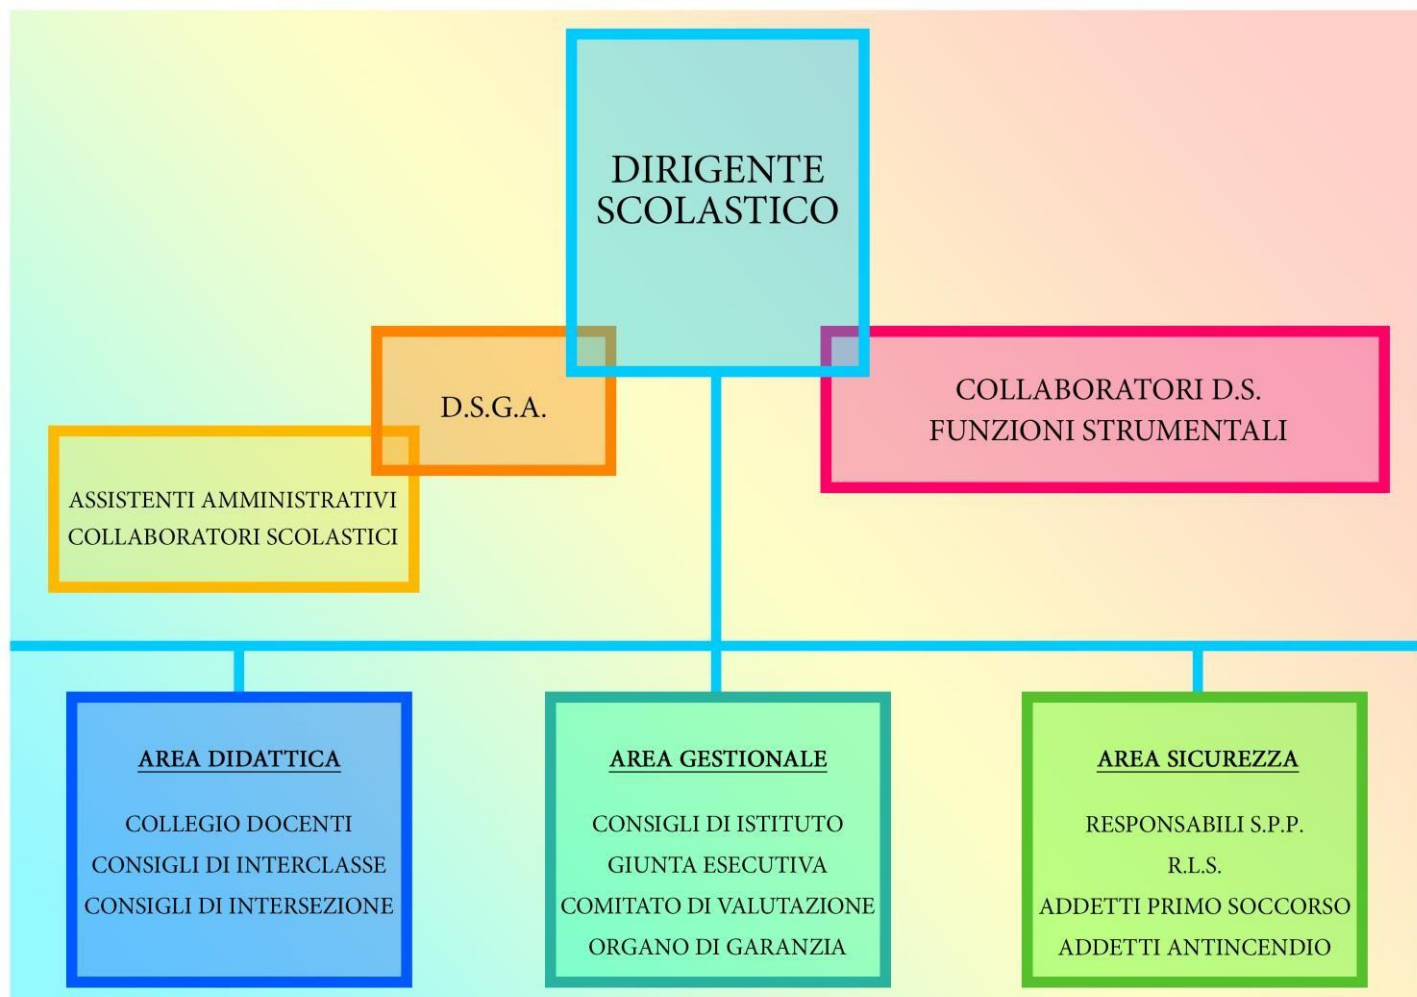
DIRIGENTE SCOLASTICO

D.S.G.A.

COLLABORATORI D.S.
FUNZIONI STRUMENTALI

ASSISTENTI AMMINISTRATIVI
COLLABORATORI SCOLASTICI

AREA DIDATTICA

COLLEGIO DOCENTI
CONSIGLI DI INTERCLASSE
CONSIGLI DI INTERSEZIONE

AREA GESTIONALE

CONSIGLI DI ISTITUTO
GIUNTA ESECUTIVA
COMITATO DI VALUTAZIONE
ORGANO DI GARANZIA

AREA SICUREZZA

RESPONSABILI S.P.P.
R.L.S.
ADDETTI PRIMO SOCCORSO
ADDETTI ANTINCENDIO